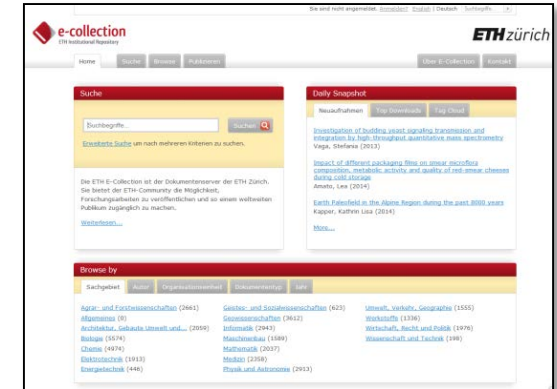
Sie sind nicht angemeldet. Anmelden | English | Deutsch Suchbegriffe

e-collection
ETH Institutional Repository

ETH zürich

Home Suche Browse Publizieren Über E-Collection Kontakt

Suche

Suchbegriffe... Suchen

Erweiterte Suche um nach mehreren Kriterien zu suchen.

Die ETH E-Collection ist der Dokumentenserver der ETH Zürich. Sie bietet der ETH-Community die Möglichkeit, Forschungsarbeiten zu veröffentlichen und so einem weltweiten Publikum zugänglich zu machen.

Weiterlesen...

Daily Snapshot

Neuaufnahmen Top Downloads Tag Cloud

Investigation of budding yeast signaling transmission and integration by high-throughput quantitative mass spectrometry
Vaga, Stefania (2013)

Impact of different packaging films on smear microflora composition, metabolic activity and quality of red-smear cheeses during cold storage
Amato, Lea (2014)

Earth Paleofield in the Alpine Region during the past 8000 years
Kapper, Kathrin Lisa (2014)

More...

Browse by

Sachgebiet Autor Organisationseinheit Dokumenttyp Jahr

Agrar- und Forstwissenschaften (2661)
Allgemeines (8)
Architektur, Gebaute Umwelt und... (2059)
Biologie (3574)
Chemie (4974)
Elektrotechnik (1913)
Energietechnik (446)

Geistes- und Sozialwissenschaften (623)
Geowissenschaften (3612)
Informatik (2943)
Maschinenbau (1589)
Mathematik (2037)
Medizin (2358)
Physik und Astronomie (2913)

Umwelt, Verkehr, Geographie (1555)
Werkstoffe (1336)
Wirtschaft, Recht und Politik (1976)
Wissenschaft und Technik (198)